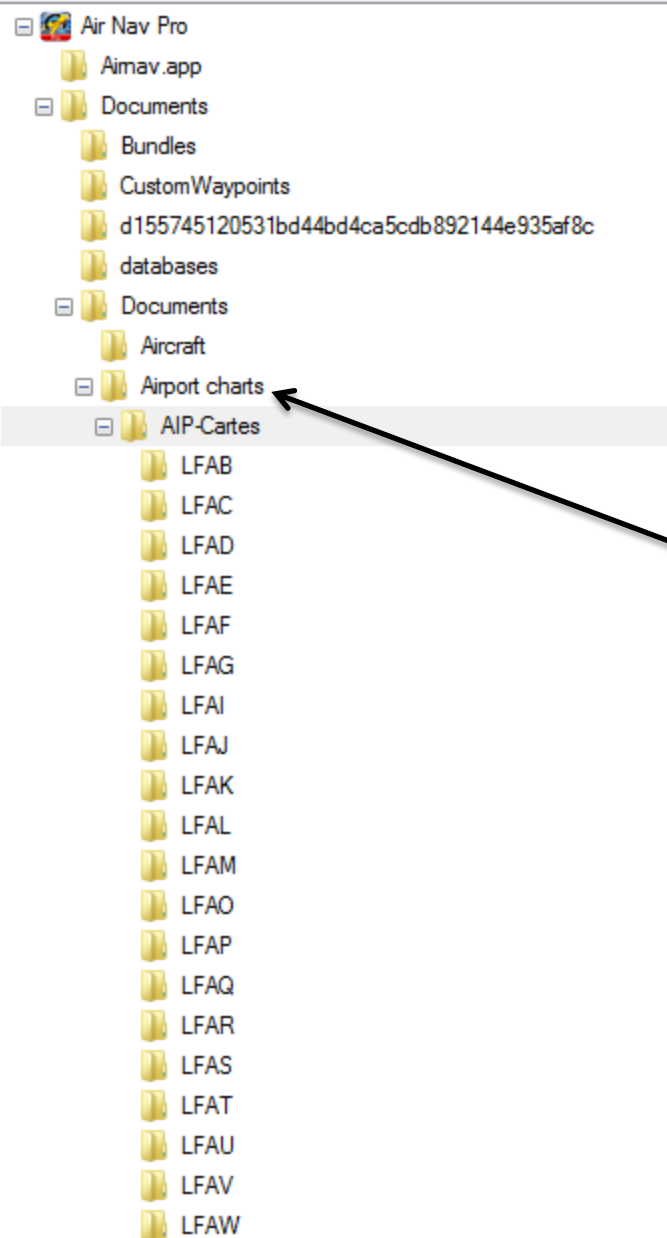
Air Nav Pro
Airnav.app
Documents
Bundles
CustomWaypoints
d155745120531bd44bd4ca5cdb892144e935af8c
databases
Documents
Aircraft
Airport charts
AIP-Cartes
LFAB
LFAC
LFAD
LFAE
LFAF
LFAG
LFAI
LFAJ
LFAK
LFAL
LFAM
LFAO
LFAP
LFAQ
LFAR
LFAS
LFAT
LFAU
LFAV
LFAW